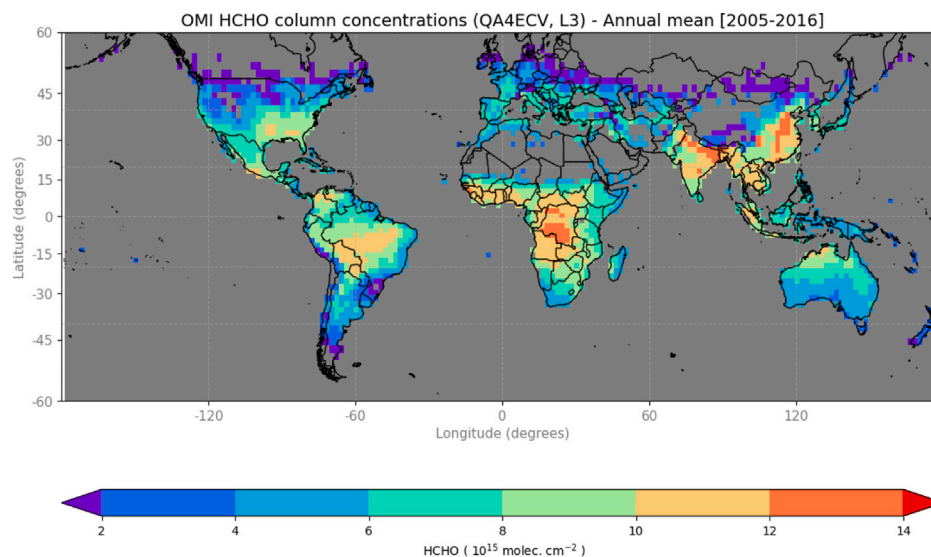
OMI HCHO column concentrations (QA4ECV, L3) - Annual mean [2005-2016]

60
45
30
15
0
-15
-30
-45
-60

Latitude (degrees)

-120
-60
0
60
120

Longitude (degrees)

2
4
6
8
10
12
14

HCHO ( $10^{15}$ molec. $cm^{-2}$ )